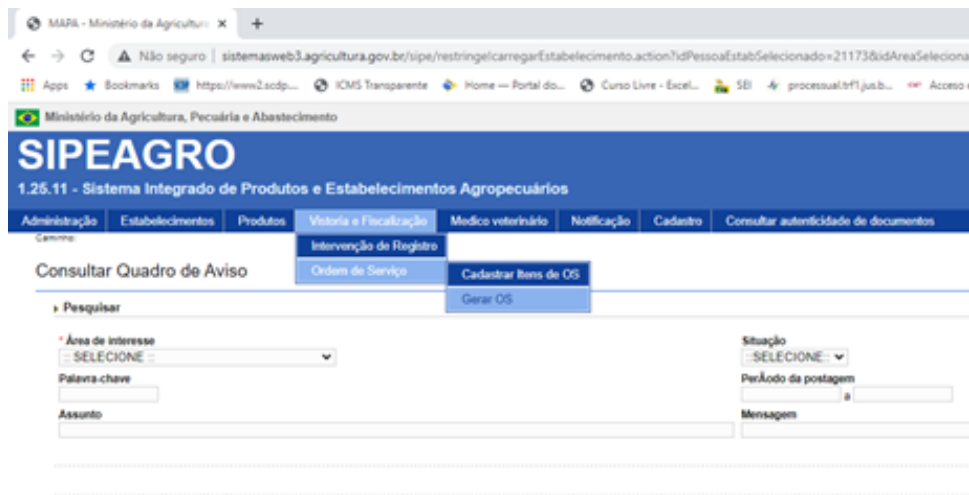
MAPA - Ministério da Agricultur ×

Não seguro | sistemasweb3.agricultura.gov.br/sipe/restringe!carregarEstabelecimento.action?idPessoaEstabSelecionado=21173&idAreaSeleciona

Apps Bookmarks https://www2.scdp... ICMS Transparente Home — Portal do... Curso Livre - Excel... SEI processual.trf1.jus.b... Acesso

Ministério da Agricultura, Pecuária e Abastecimento

SIPEAGRO

1.25.11 - Sistema Integrado de Produtos e Estabelecimentos Agropecuários

Administração Estabelecimentos Produtos Vistoria e Fiscalização Medico veterinário Notificação Cadastro Consultar autenticidade de documentos

Caminho:

Intervenção de Registro
Ordem de Serviço
Cadastrar Itens de OS
Gerar OS

Consultar Quadro de Aviso

Pesquisar

* Área de interesse
:: SELECIONE ::

Situação
:: SELECIONE ::

Palavra-chave

PerÃodo da postagem
a

Assunto

Mensagem